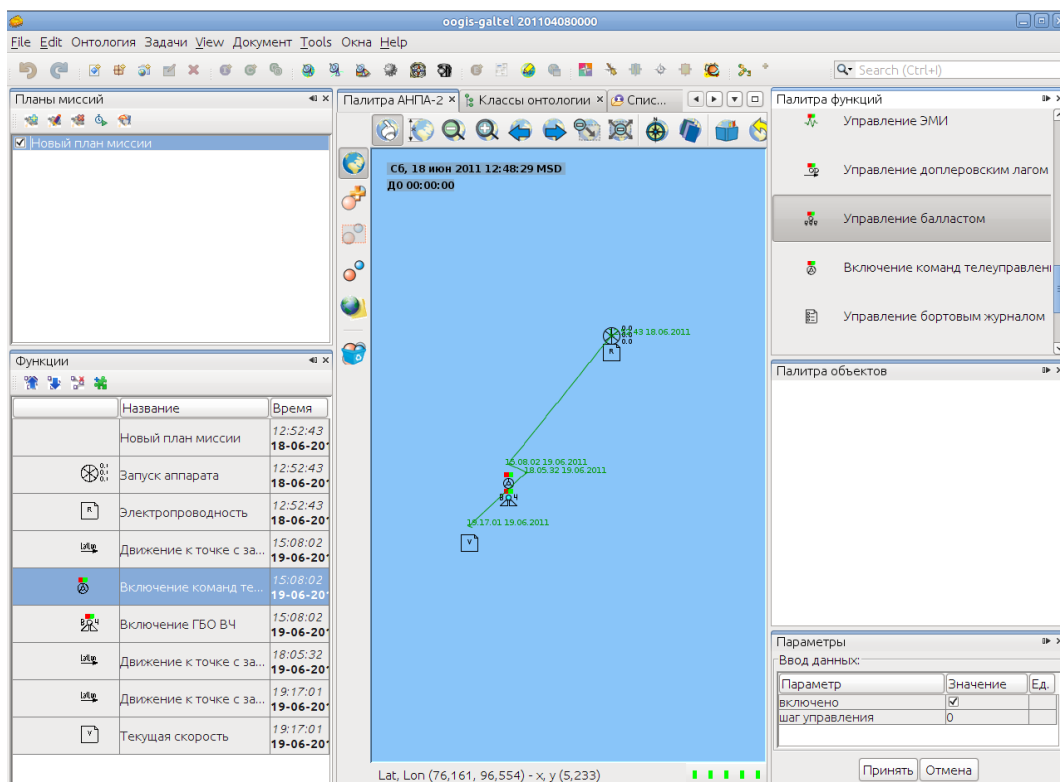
oogis-galtel 201104080000

File Edit Онтология Задачи View Документ Tools Окна Help

Search (Ctrl+I)

Планы миссий

Новый план миссии

Функции

| | Название | Время |
|---|---|---|
| | Новый план миссии | 12:52:43 18-06-201 |
| | Запуск аппарата | 12:52:43 18-06-201 |
| R | Электропроводность | 12:52:43 18-06-201 |
| | Движение к точке с за... | 15:08:02 19-06-201 |
| | Включение команд те... | 15:08:02 19-06-201 |
| | Включение ГБО ВЧ | 15:08:02 19-06-201 |
| | Движение к точке с за... | 18:05:32 19-06-201 |
| | Движение к точке с за... | 19:17:01 19-06-201 |
| V | Текущая скорость | 19:17:01 19-06-201 |

Палитра АНПА-2 × Классы онтологии × Спис...

Сб, 18 июн 2011 12:48:29 MSD
Д0 00:00:00

43 18.06.2011
15.08.02 19.06.2011
18.05.32 19.06.2011
19.17.01 19.06.2011

Lat, Lon (76,161, 96,554) - x, y (5,233)

Палитра функций

Управление ЭМИ
Управление доплеровским лагом
Управление балластом
Включение команд телеуправлени
Управление бортовым журналом

Палитра объектов

Параметры
Ввод данных:

| Параметр | Значение | Ед. |
|---|---|---|
| включено | ☑ | |
| шаг управления | 0 | |

Принять Отмена